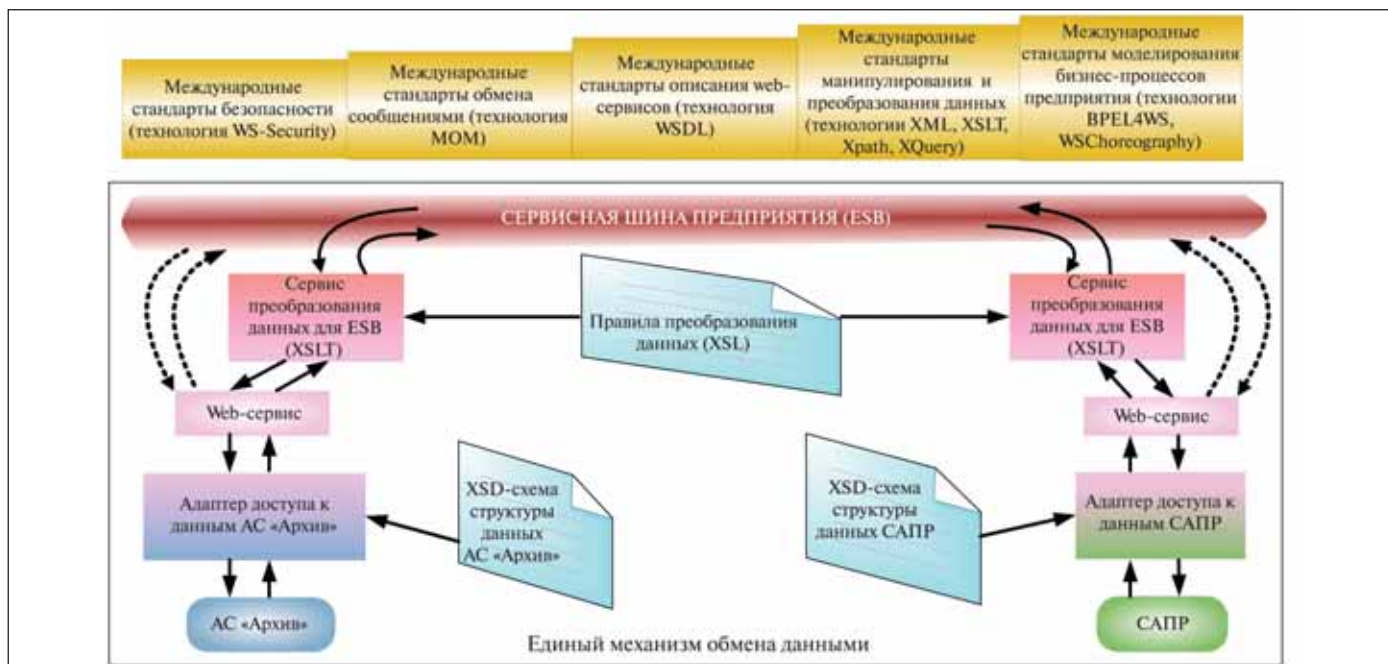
Международные стандарты безопасности (технология WS-Security)

Международные стандарты обмена сообщениями (технология МОМ)

Международные стандарты описания web-сервисов (технология WSDL)

Международные стандарты манипулирования и преобразования данных (технологии XML, XSLT, Xpath, XQuery)

Международные стандарты моделирования бизнес-процессов предприятия (технологии BPEL4WS, WSChoreography)

СЕРВИСНАЯ ШИНА ПРЕДПРИЯТИЯ (ESB)

Сервис преобразования данных для ESB (XSLT)

Правила преобразования данных (XSL)

Сервис преобразования данных для ESB (XSLT)

Web-сервис

Web-сервис

Адаптер доступа к данным АС «Архив»

XSD-схема структуры данных АС «Архив»

XSD-схема структуры данных САПР

Адаптер доступа к данным САПР

АС «Архив»

Единый механизм обмена данными

САПР